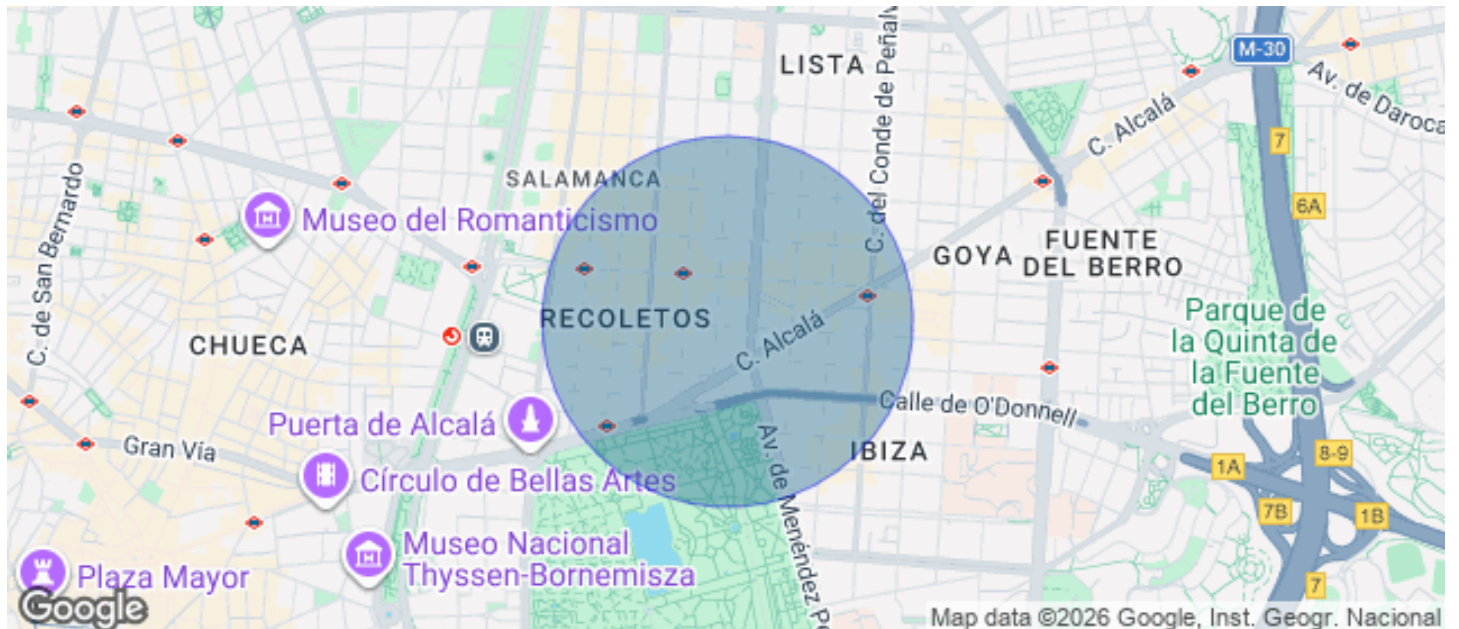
LISTA
M-30
Av. de Daroca
C. Alcalá
7
6A
C. del Conde de Peñalver
SALAMANCA
Museo del Romanticismo
C. de San Bernardo
GOYA
FUENTE DEL BERRO
Parque de la Quinta de la Fuente del Berro
RECOLETOS
CHUECA
C. Alcalá
Calle de O'Donnell
Puerta de Alcalá
IBIZA
Gran Vía
Av. de Menéndez P
1A
8-9
Círculo de Bellas Artes
7B
1B
Museo Nacional Thyssen-Bornemisza
Plaza Mayor
7
Google
Map data ©2026 Google, Inst. Geogr. Nacional